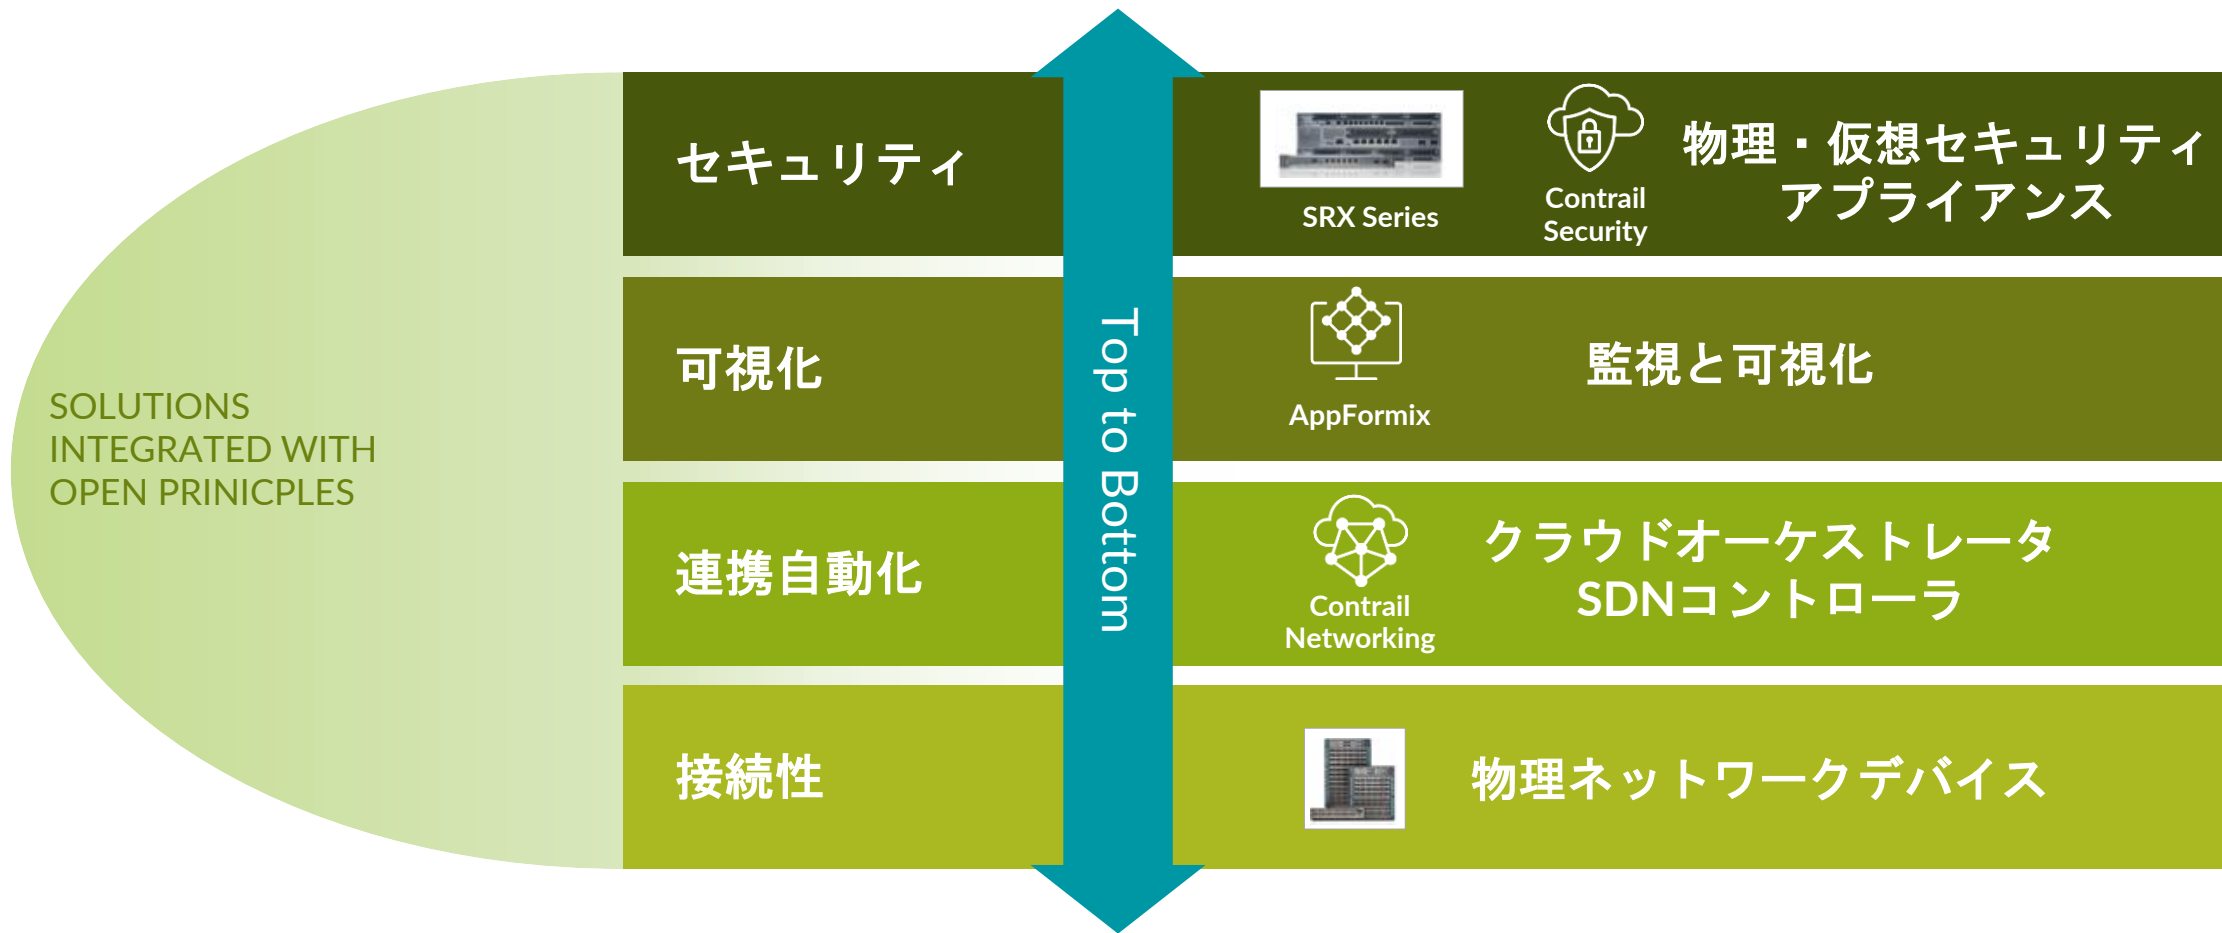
SOLUTIONS INTEGRATED WITH OPEN PRINICPLES

セキュリティ

可視化

連携自動化

接続性

Top to Bottom

SRX Series

Contrail Security

物理・仮想セキュリティアプライアンス

AppFormix

監視と可視化

Contrail Networking

クラウドオーケストレータ SDNコントローラ

物理ネットワークデバイス